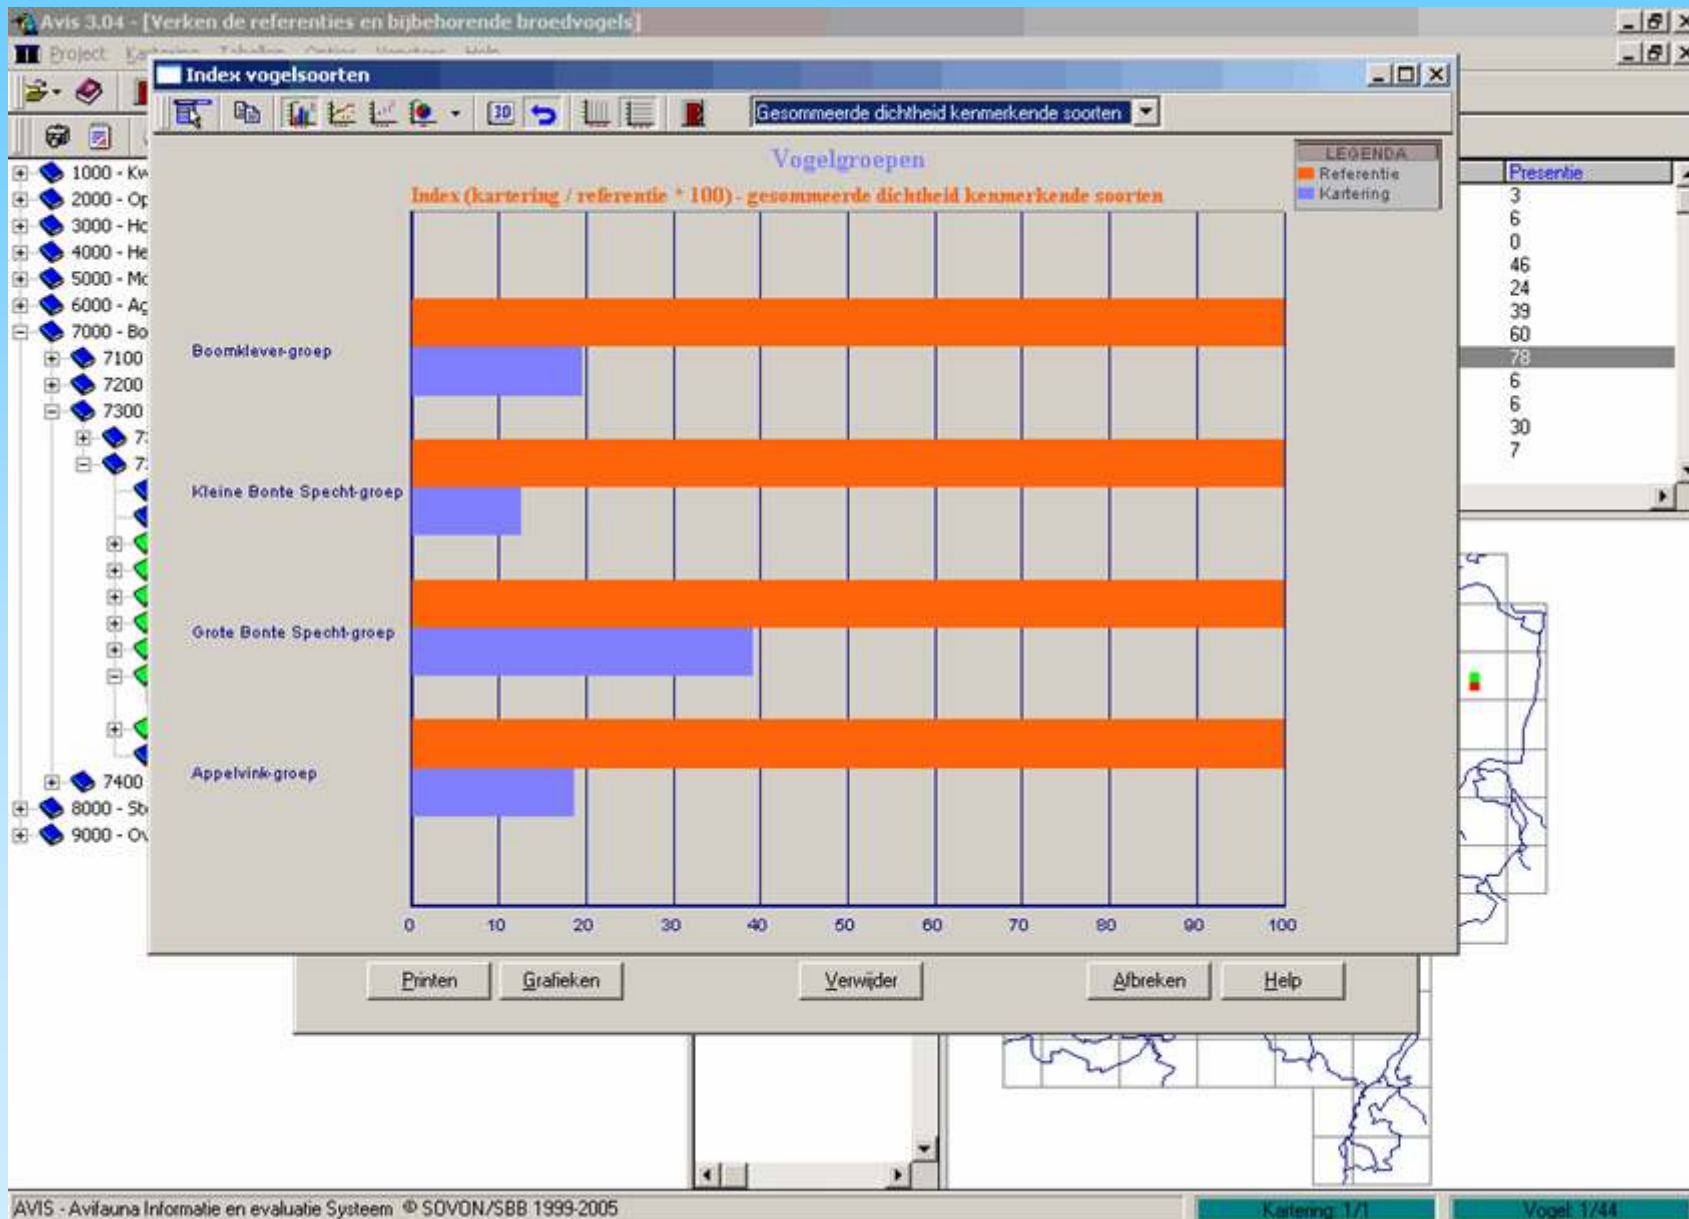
Avis 3.04 - [Verken de referenties en bijbehorende broedvogels]

Project Kartering Tabellen Opties Vensters Help

Index vogelsoorten

Gesommeerde dichtheid kenmerkende soorten

1000 - Kw
2000 - Op
3000 - Ho
4000 - He
5000 - Mo
6000 - Ag
7000 - Bo
7100
7200
7300
7
7
7400
8000 - St
9000 - Ov

Vogelgroepen

Index (kartering / referentie * 100) - gesommeerde dichtheid kenmerkende soorten

LEGENDA
Referentie
Kartering

Boomklever-groep

Kleine Bonte Specht-groep

Grote Bonte Specht-groep

Appelvink-groep

0 10 20 30 40 50 60 70 80 90 100

Presentie
3
6
0
46
24
39
60
78
6
6
30
7

Printen Grafieken Verwijder Afbreken Help

AVIS - Avifauna Informatie en evaluatie Systeem © SOVON/SBB 1999-2005

Kartering: 1/1

Vogel: 1/44